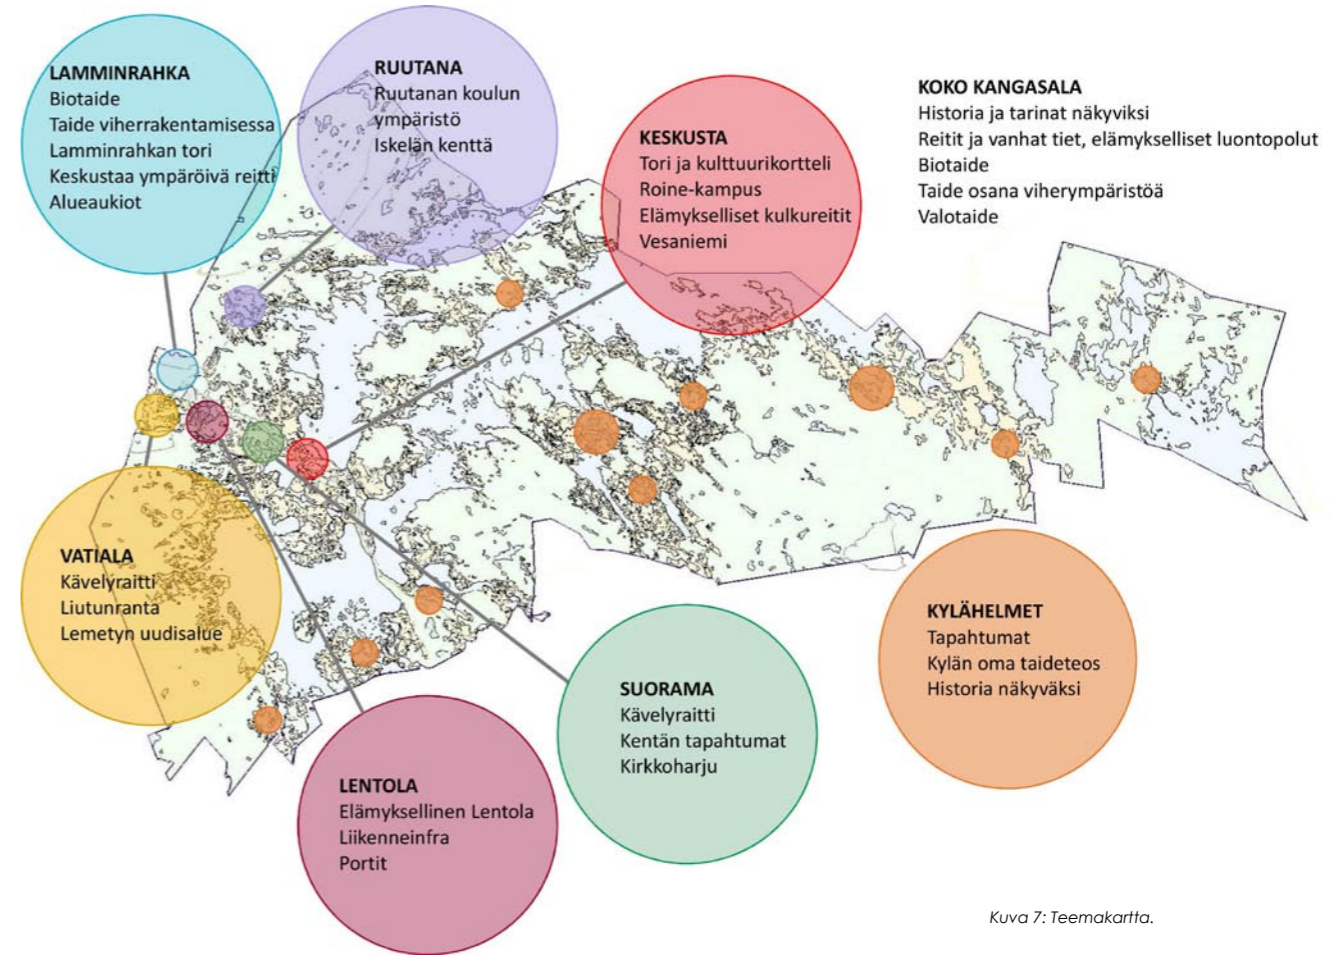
LAMMINRAHKA
Biotaide
Taide viherrakentamisessa
Lamminrahkan tori
Keskustaa ympäröivä reitti
Alueaukiot

RUUTANA
Ruutanan koulun ympäristö
Iskelän kenttä

KESKUSTA
Tori ja kulttuurikortteli
Roine-kampus
Elämykselliset kulkureitit
Vesaniemi

KOKO KANGASALA
Historia ja tarinat näkyviksi
Reitit ja vanhat tiet, elämykselliset luontopolut
Biotaide
Taide osana viherympäristöä
Valotaide

VATIALA
Kävelyraitti
Liutunranta
Lemetyn uudisalue

KYLÄHELMET
Tapahtumat
Kylän oma taideteos
Historia näkyväksi

SUORAMA
Kävelyraitti
Kentän tapahtumat
Kirkkoharju

LENTOLA
Elämyksellinen Lentola
Liikenneinfra
Portit

Kuva 7: Teemakartta.